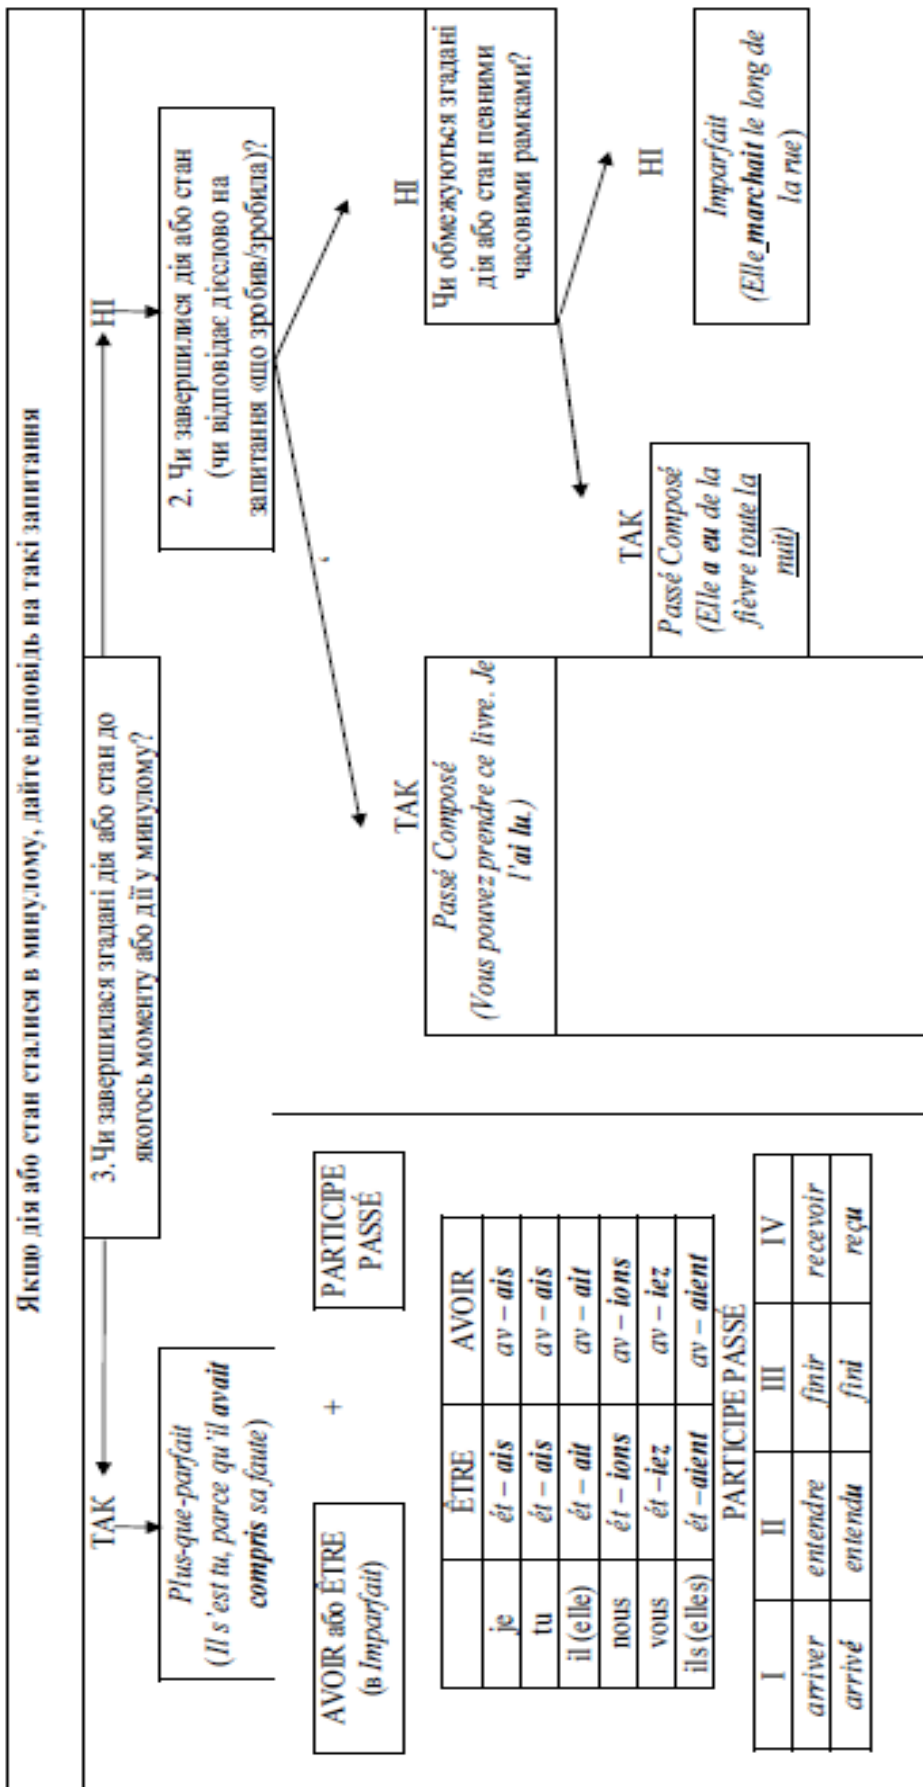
Якщо дія або стан сталися в минулому, дайте відповідь на такі запитання

2. Чи завершилися дія або стан (чи відповідає дієслово на запитання «що зробив/зробила)?

НІ

Чи обмежуються згадані дія або стан певними часовими рамками?

НІ

Imparfait
(Elle marchait le long de la rue)

ТАК

Passé Composé
(Elle a eu de la fièvre toute la nuit)

ТАК

Passé Composé
(Vous pouvez prendre ce livre. Je l'ai lu.)

3. Чи завершилася згадані дія або стан до якогось моменту або дії у минулому?

ТАК

Plus-que-parfait
(Il s'est tu, parce qu'il avait compris sa faute)

AVOIR або ÊTRE (в Imparfait)

+

PARTICIPE PASSÉ

| | ÊTRE | AVOIR |
|---|---|---|
| je | ét – ais | av – ais |
| tu | ét – ais | av – ais |
| il (elle) | ét – ait | av – ait |
| nous | ét – ions | av – ions |
| vous | ét – iez | av – iez |
| ils (elles) | ét – aient | av – aient |

PARTICIPE PASSÉ

| I | II | III | IV |
|---|---|---|---|
| arriver | entendre | finir | recevoir |
| arrivé | entendu | fini | reçu |